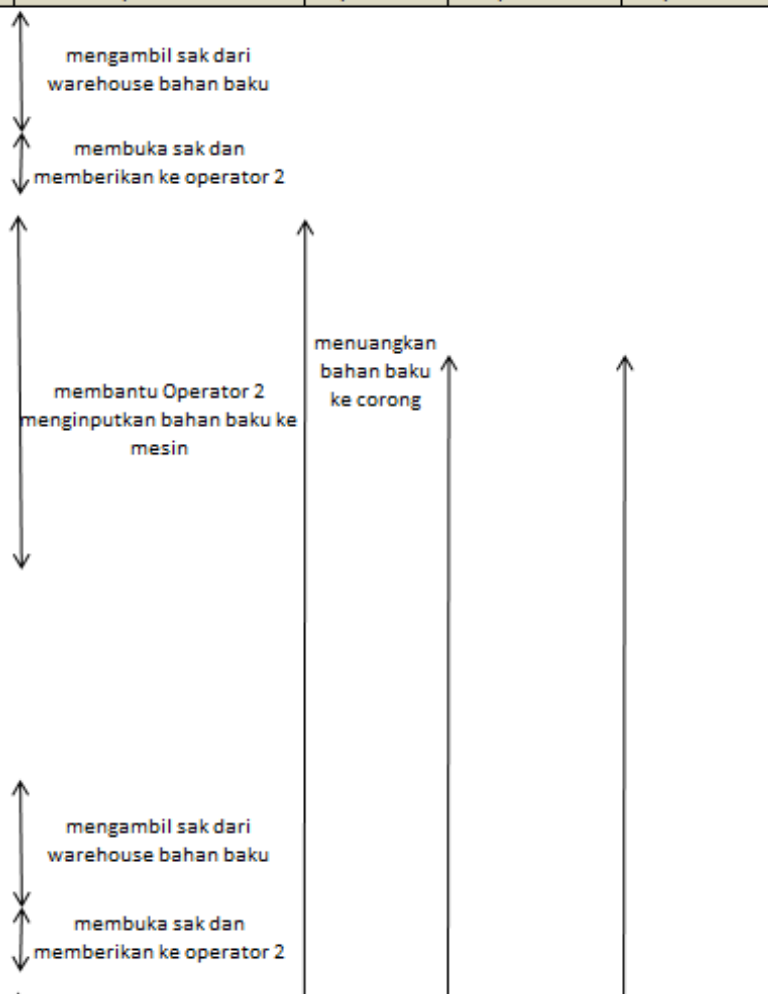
mengambil sak dari warehouse bahan baku

membuka sak dan memberikan ke operator 2

membantu Operator 2 menginputkan bahan baku ke mesin

menuangkan bahan baku ke corong

mengambil sak dari warehouse bahan baku

membuka sak dan memberikan ke operator 2